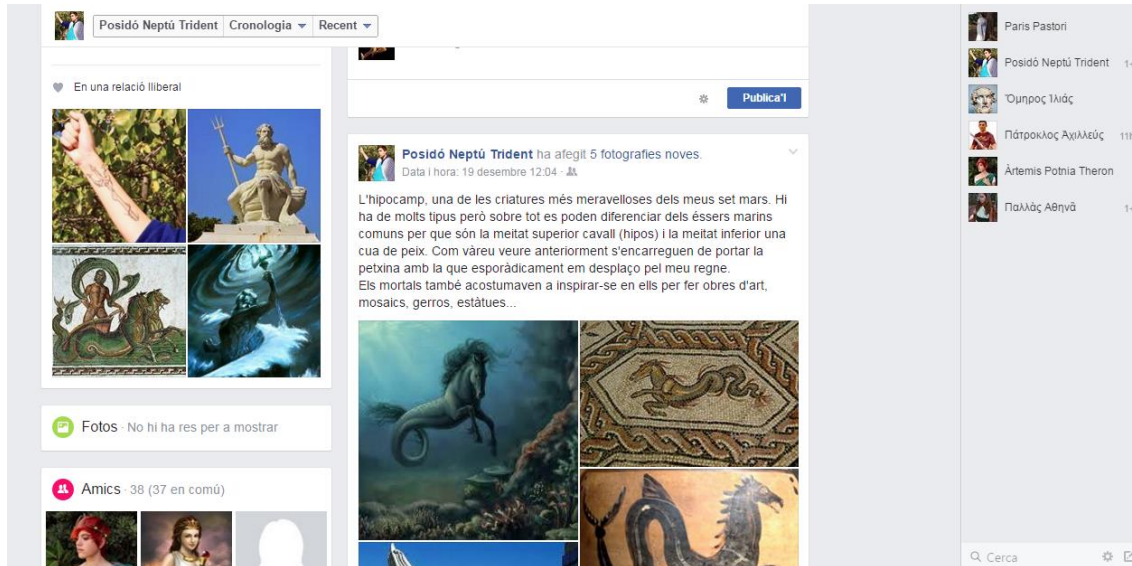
Posidó Neptú Trident Cronologia ▾ Recent ▾

En una relació lliberal

Fotos · No hi ha res per a mostrar

Amics · 38 (37 en comú)

Publica'l

Posidó Neptú Trident ha afegit 5 fotografies noves.
Data i hora: 19 desembre 12:04 ·

L'hipocamp, una de les criatures més meravelloses dels meus set mars. Hi ha de molts tipus però sobre tot es poden diferenciar dels éssers marins comuns per que són la meitat superior cavall (hipos) i la meitat inferior una cua de peix. Com vàreu veure anteriorment s'encarreguen de portar la petxina amb la que esporàdicament em desplaço pel meu regne.
Els mortals també acostumaven a inspirar-se en ells per fer obres d'art, mosaics, gerros, estàtues...

Paris Pastori
Posidó Neptú Trident
Όμηρος Ιλιάς
Πάτροκλος Αχιλλεύς
Àrtemis Potnia Theron
Παλλὰς Αθηνᾶ

Cerca